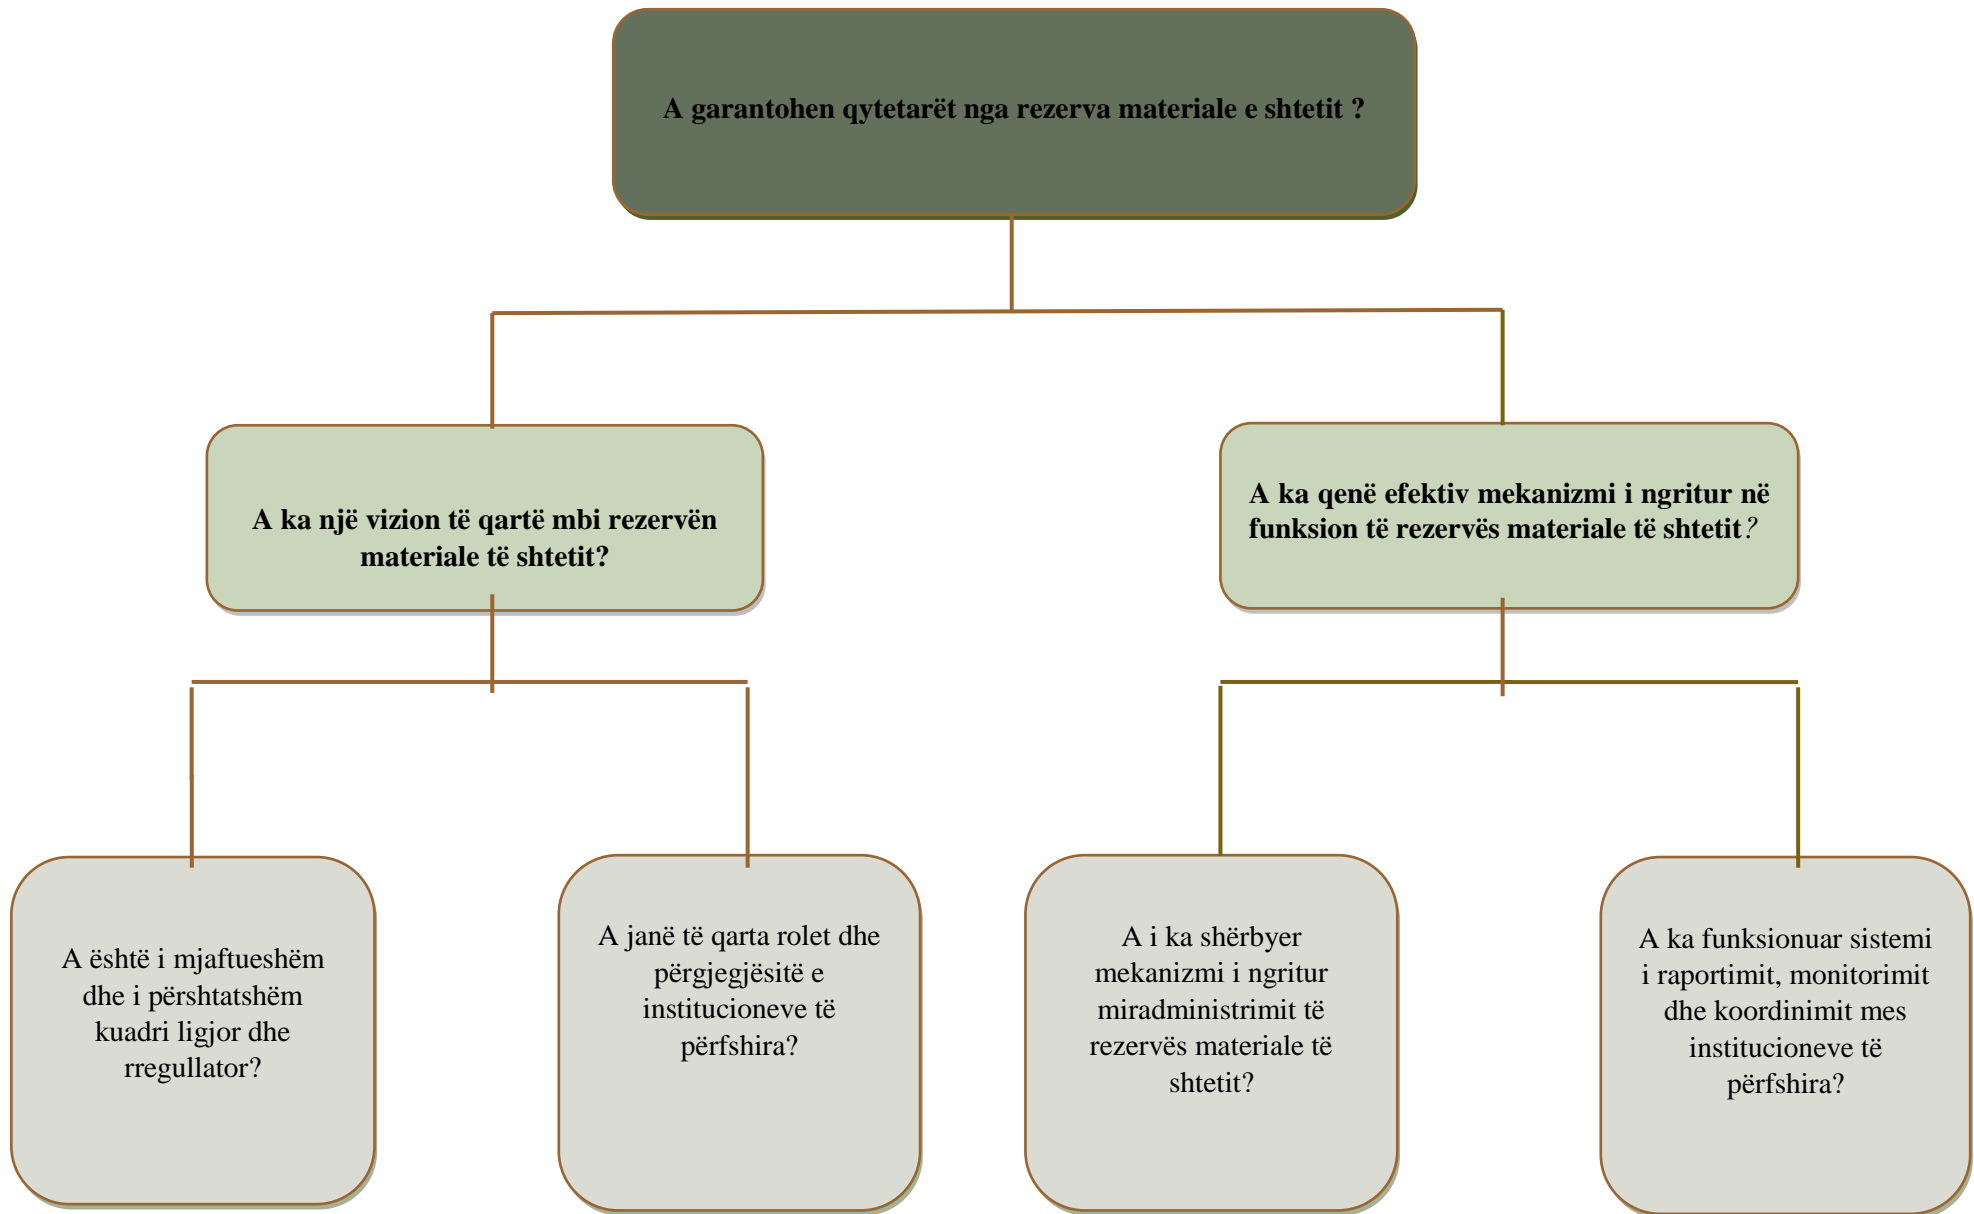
A garantohen qytetarët nga rezerva materiale e shtetit ?

A ka një vizion të qartë mbi rezervën materiale të shtetit?

A ka qenë efektiv mekanizmi i ngritur në funksion të rezervës materiale të shtetit?

A është i mjaftueshëm dhe i përshtatshëm kuadri ligjor dhe rregullator?

A janë të qarta rolet dhe përgjegjësitë e institucioneve të përfshira?

A i ka shërbyer mekanizmi i ngritur miradministrimit të rezervës materiale të shtetit?

A ka funksionuar sistemi i raportimit, monitorimit dhe koordinimit mes institucioneve të përfshira?